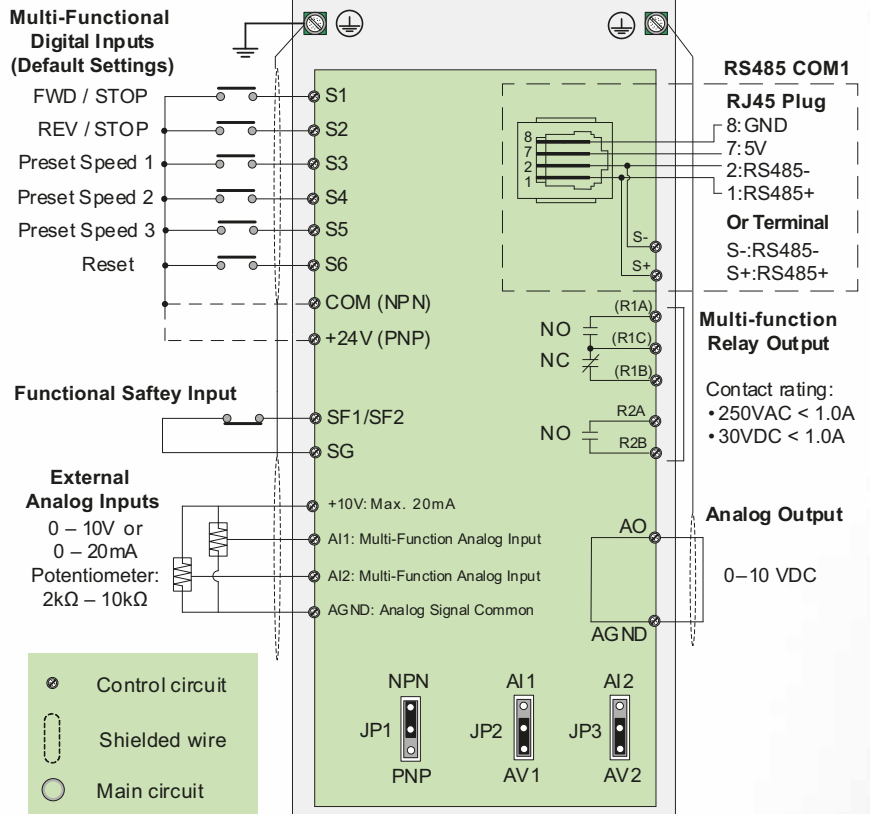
Multi-Functional Digital Inputs (Default Settings)

FWD / STOP
REV / STOP
Preset Speed 1
Preset Speed 2
Preset Speed 3
Reset

S1
S2
S3
S4
S5
S6
COM (NPN)
+24V (PNP)

RS485 COM1
RJ45 Plug
8:GND
7:5V
2:RS485-
1:RS485+
Or Terminal
S-:RS485-
S+:RS485+

8
7
2
1
S-
S+

(R1A)
NO
(R1C)
NC
(R1B)
R2A
NO
R2B

Multi-function Relay Output

Contact rating:
• 250VAC < 1.0A
• 30VDC < 1.0A

Functional Saftey Input
SF1/SF2
SG

External Analog Inputs
0 – 10V or
0 – 20mA
Potentiometer:
2kΩ – 10kΩ

+10V: Max. 20mA
AI1: Multi-Function Analog Input
AI2: Multi-Function Analog Input
AGND: Analog Signal Common

AO
AGND
Analog Output
0–10 VDC

Control circuit
Shielded wire
Main circuit

NPN
JP1
PNP
AI1
JP2
AV1
AI2
JP3
AV2